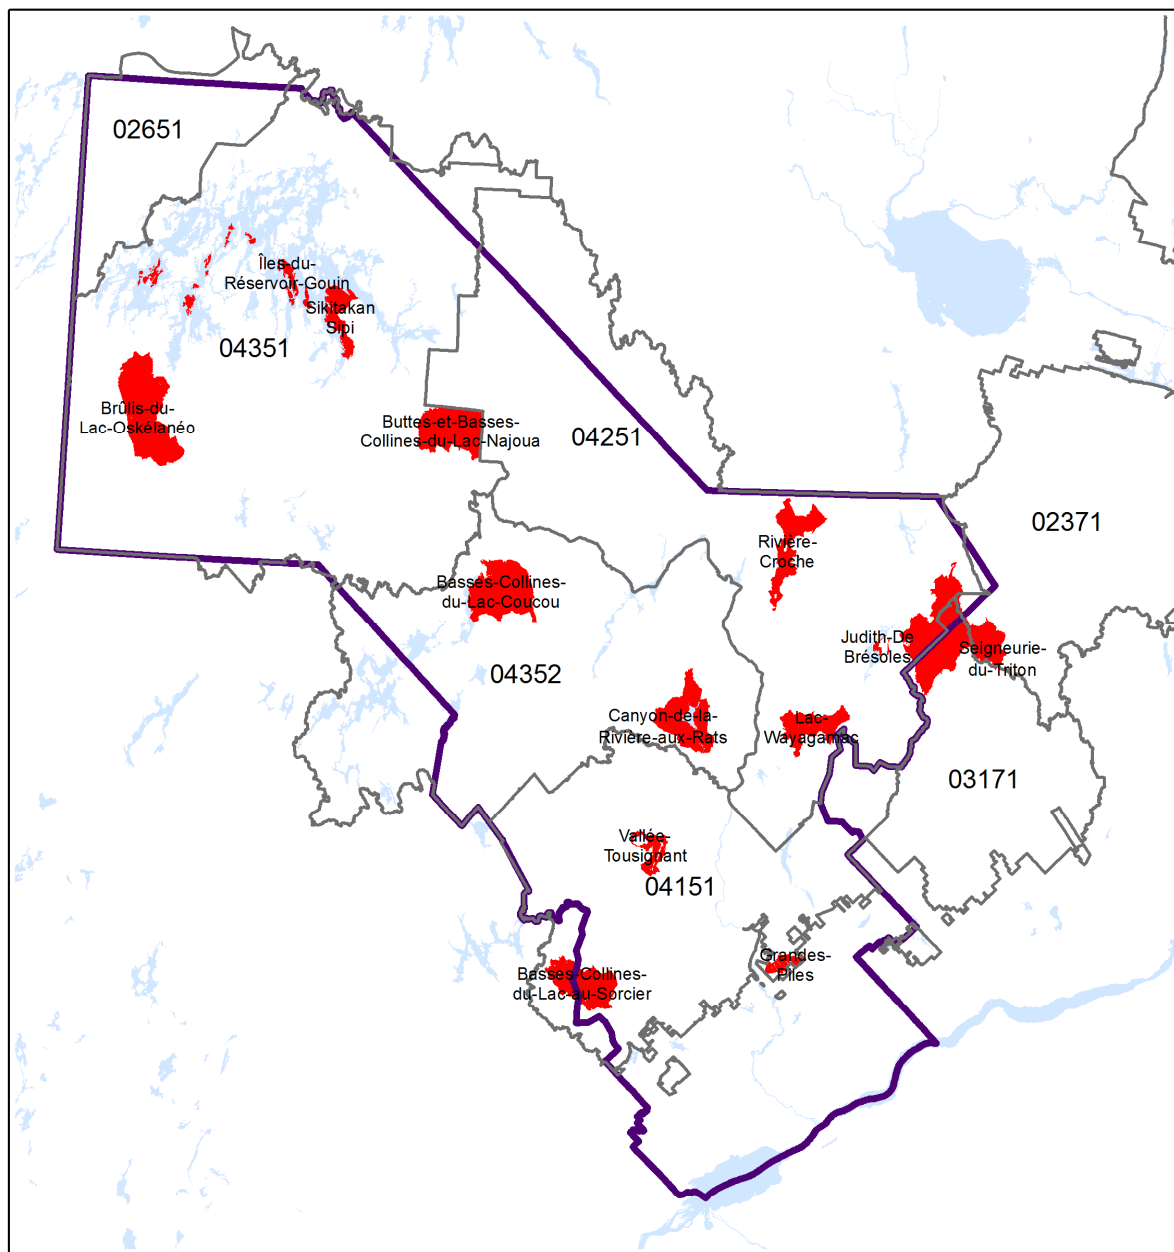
02651

Îles-du-Réservoir-Gouin

Sikitakan Sipi

04351

Brûlis-du-Lac-Oskélanéo

Buttes-et-Basses-Collines-du-Lac-Najoua

04251

02371

Rivière-Croche

Basses-Collines-du-Lac-Coucou

Judith-De Brésoles

Seigneurie-du-Triton

04352

Canyon-de-la-Rivière-aux-Rats

Lac-Wayagamac

03171

Vallée-Tousignant

04151

Grandes-Piles

Basses-Collines-du-Lac-au-Sorcier